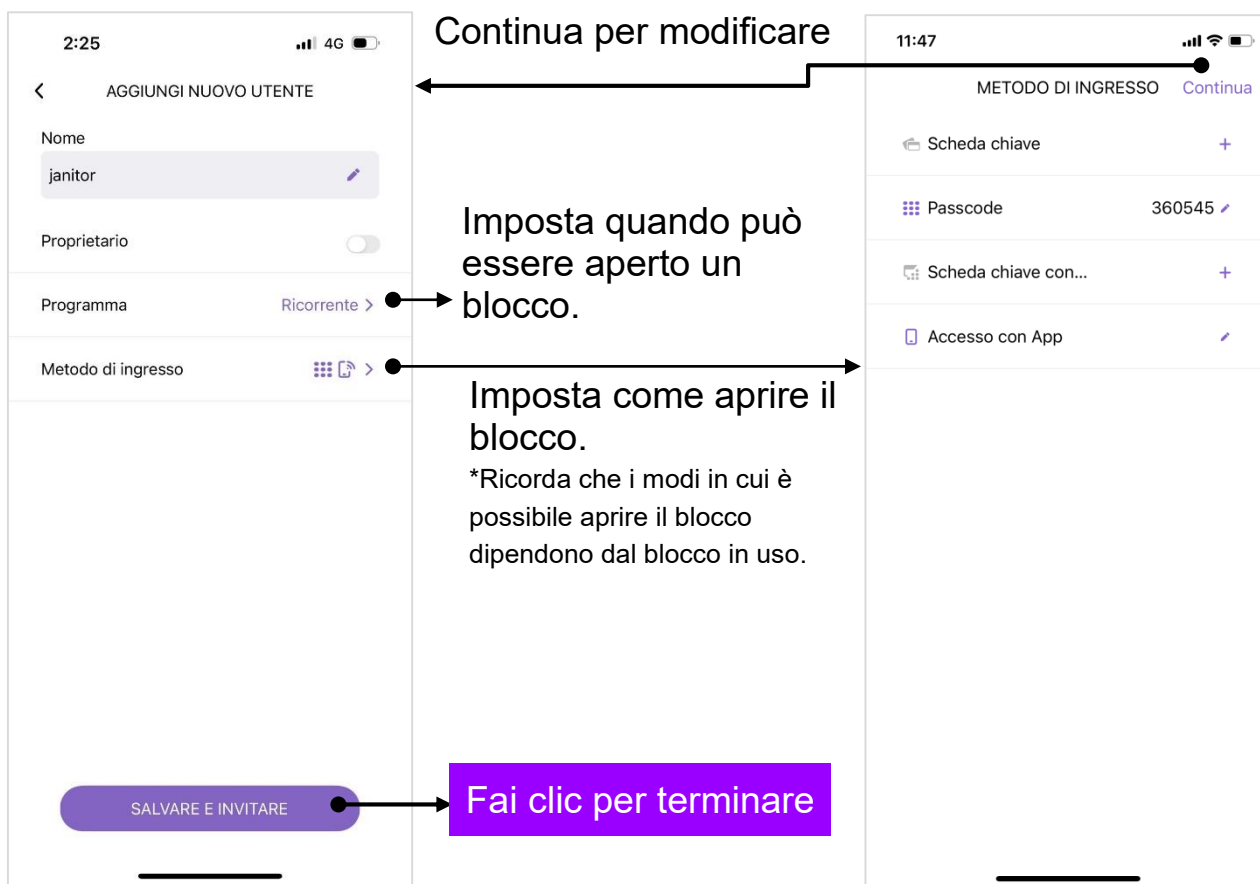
2:25 4G

AGGIUNGI NUOVO UTENTE

Nome

janitor

Proprietario

Programma Ricorrente >

Metodo di ingresso >

SALVARE E INVITARE

Continua per modificare

Imposta quando può essere aperto un blocco.

Imposta come aprire il blocco.
*Ricorda che i modi in cui è possibile aprire il blocco dipendono dal blocco in uso.

Fai clic per terminare

11:47

METODO DI INGRESSO Continua

Scheda chiave +

Passcode 360545

Scheda chiave con... +

Accesso con App